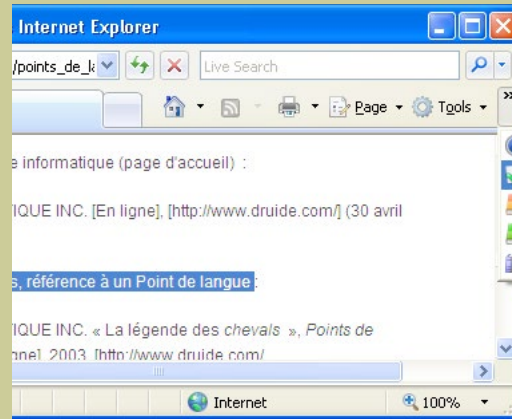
Internet Explorer

/points_de_la

Live Search

Page ▾ Tools ▾

e informatique (page d'accueil) :

TIQUE INC. [En ligne], [http://www.druide.com/] (30 avril

s, référence à un Point de langue :

TIQUE INC. « La légende des *chevals* », *Points de*

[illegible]gne], 2003, [http://www.druide.com/

Internet

100%